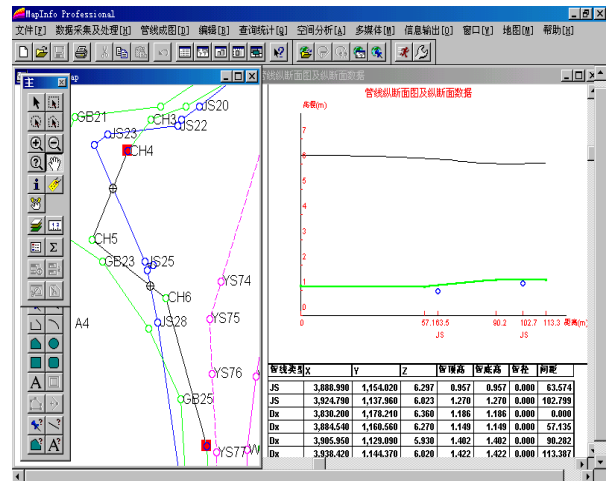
MapInfo Professional

文件[F] 数据采集及处理[M] 管线成图[G] 编辑[E] 查询统计[Q] 空间分析[A] 多媒体[M] 信息输出[O] 窗口[W] 地图[M] 帮助[H]

主

ap

GB21 CH3 JS20 JS22 JS23 CH4 CH5 JS25 GB23 CH6 A4 JS28 YS74 YS75 YS76 GB25 YS77

管线纵断面图及纵断面数据

管线纵断面图及纵断面数据

高程(m)

7
6
5
4
3
2
1
0

0 57.163.5 90.2 102.7 113.3 距离(m)

JS JS

| 管线类型 | X | Y | Z | 管顶高 | 管底高 | 管径 | 间距 |
|---|---|---|---|---|---|---|---|
| JS | 3,888.990 | 1,154.020 | 6.297 | 0.957 | 0.957 | 0.000 | 63.574 |
| JS | 3,924.790 | 1,137.960 | 6.023 | 1.270 | 1.270 | 0.000 | 102.799 |
| Dx | 3,830.200 | 1,178.210 | 6.360 | 1.186 | 1.186 | 0.000 | 0.000 |
| Dx | 3,884.540 | 1,160.560 | 6.270 | 1.149 | 1.149 | 0.000 | 57.135 |
| Dx | 3,905.950 | 1,129.090 | 5.930 | 1.402 | 1.402 | 0.000 | 90.282 |
| Dx | 3,938.420 | 1,144.370 | 6.020 | 1.422 | 1.422 | 0.000 | 113.387 |